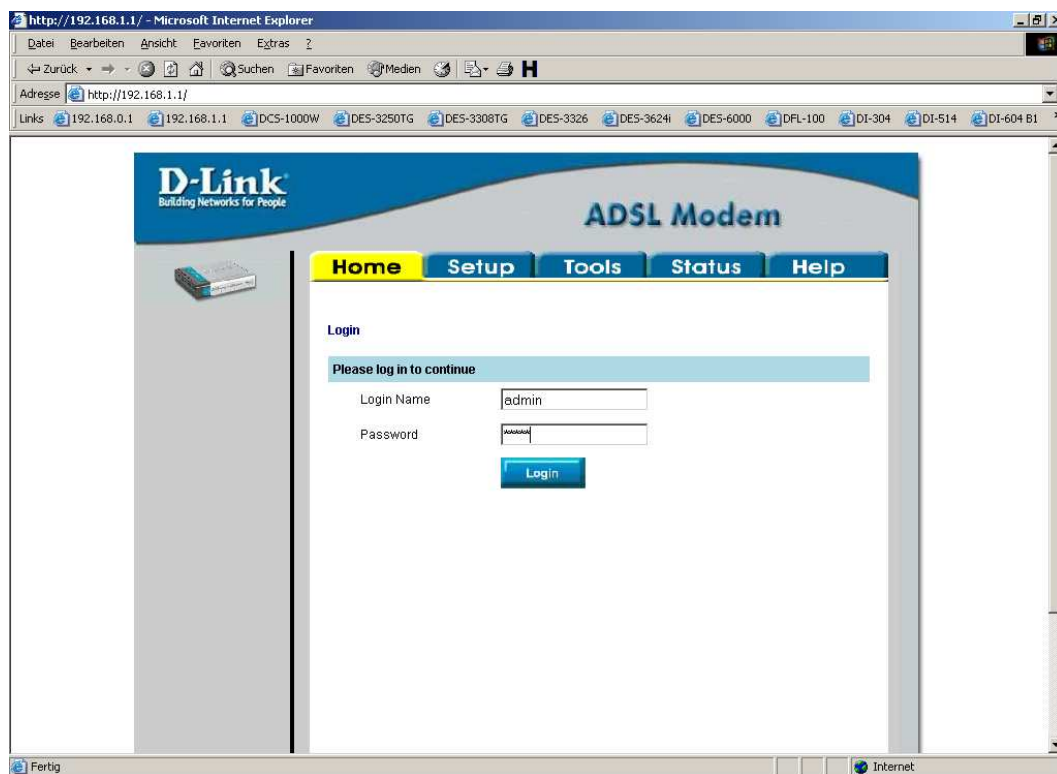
http://192.168.1.1/ - Microsoft Internet Explorer

Datei Bearbeiten Ansicht Favoriten Extras ?

Zurück Suchen Favoriten Medien

Adresse http://192.168.1.1/

Links 192.168.0.1 192.168.1.1 DCS-1000W DES-3250TG DES-3308TG DES-3326 DES-3624i DES-6000 DFL-100 DI-304 DI-514 DI-604 B1

D-Link
Building Networks for People

ADSL Modem

Home Setup Tools Status Help

Login

Please log in to continue

Login Name admin

Password

Login

Fertig

Internet